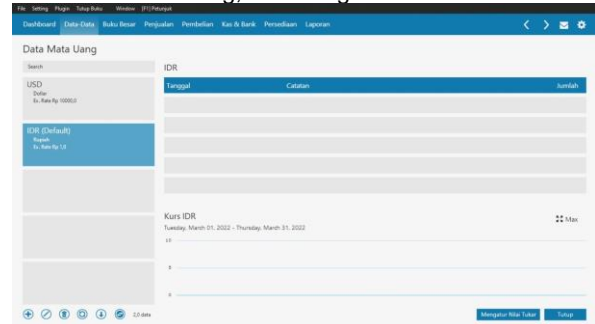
File Setting Plugin Tutup Buku Window [F1] Petunjuk

Dashboard Data-Data Buku Besar Penjualan Pembelian Kas & Bank Persediaan Laporan

Data Mata Uang

Search

USD
Dollar
Ex. Rate Rp 10000,0

IDR (Default)
Rupiah
Ex. Rate Rp 1,0

2,0 data

IDR

| Tanggal | Catatan | Jumlah |
|---|---|---|
| | | |
| | | |
| | | |
| | | |
| | | |

Kurs IDR
Tuesday, March 01, 2022 - Thursday, March 31, 2022

Max

1,0
0
-1

Mengatur Nilai Tukar
Tutup